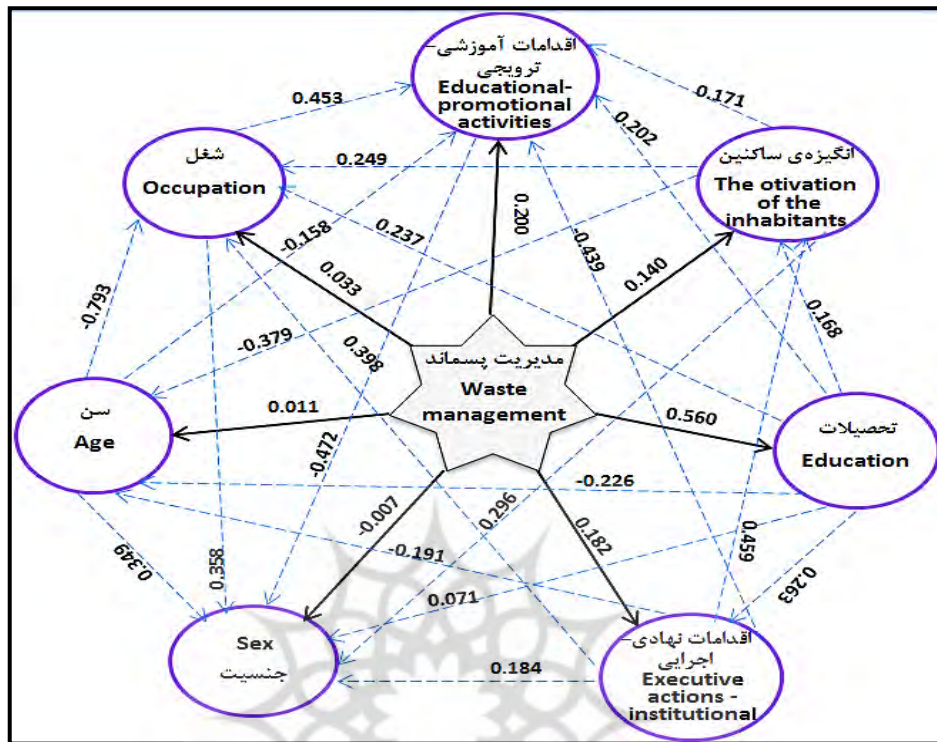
اقدامات آموزشی- ترویجی
Educational-promotional activities

شغل
Occupation

انگیزه‌ی ساکنین
The otivation of the inhabitants

سن
Age

مدیریت پسماند
Waste management

تحصیلات
Education

Sex
جنسیت

اقدامات نهادی- اجرایی
Executive actions - institutional

0.453
0.171
0.249
0.202
0.200
0.237
-0.158
-0.439
0.140
0.033
-0.793
0.168
-0.379
0.398
0.011
0.560
-0.472
-0.226
-0.007
0.296
0.182
0.349
-0.191
0.459
0.358
0.263
0.071
0.184